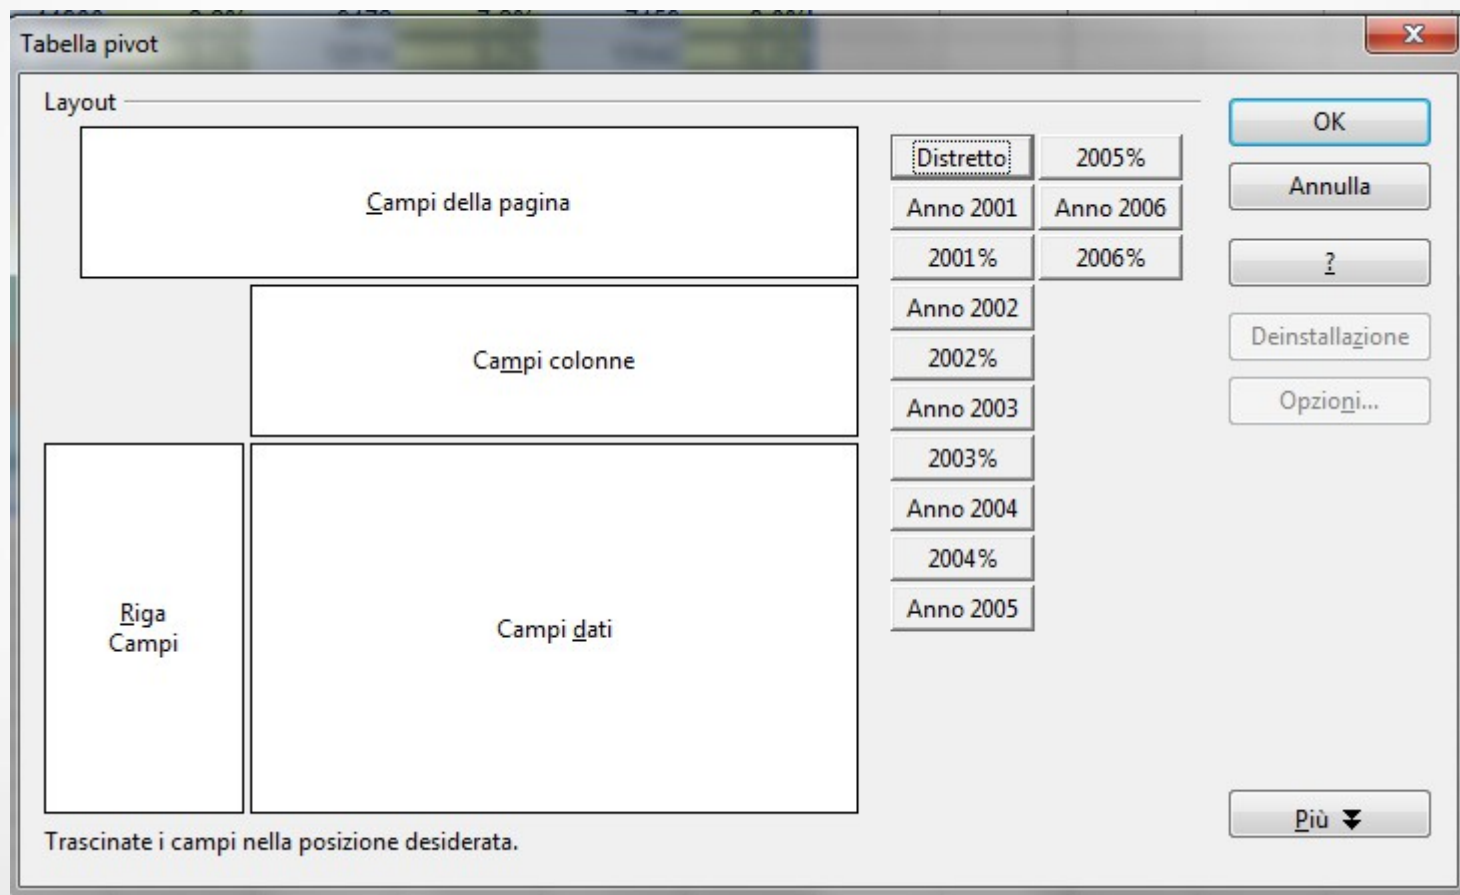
Tabella pivot

Layout

Campi della pagina

Campi colonne

Riga
Campi

Campi dati

Distretto
Anno 2001
2001%
Anno 2002
2002%
Anno 2003
2003%
Anno 2004
2004%
Anno 2005
2005%
Anno 2006
2006%

OK
Annulla
?
Deinstallazione
Opzioni...

Più

Trascinate i campi nella posizione desiderata.